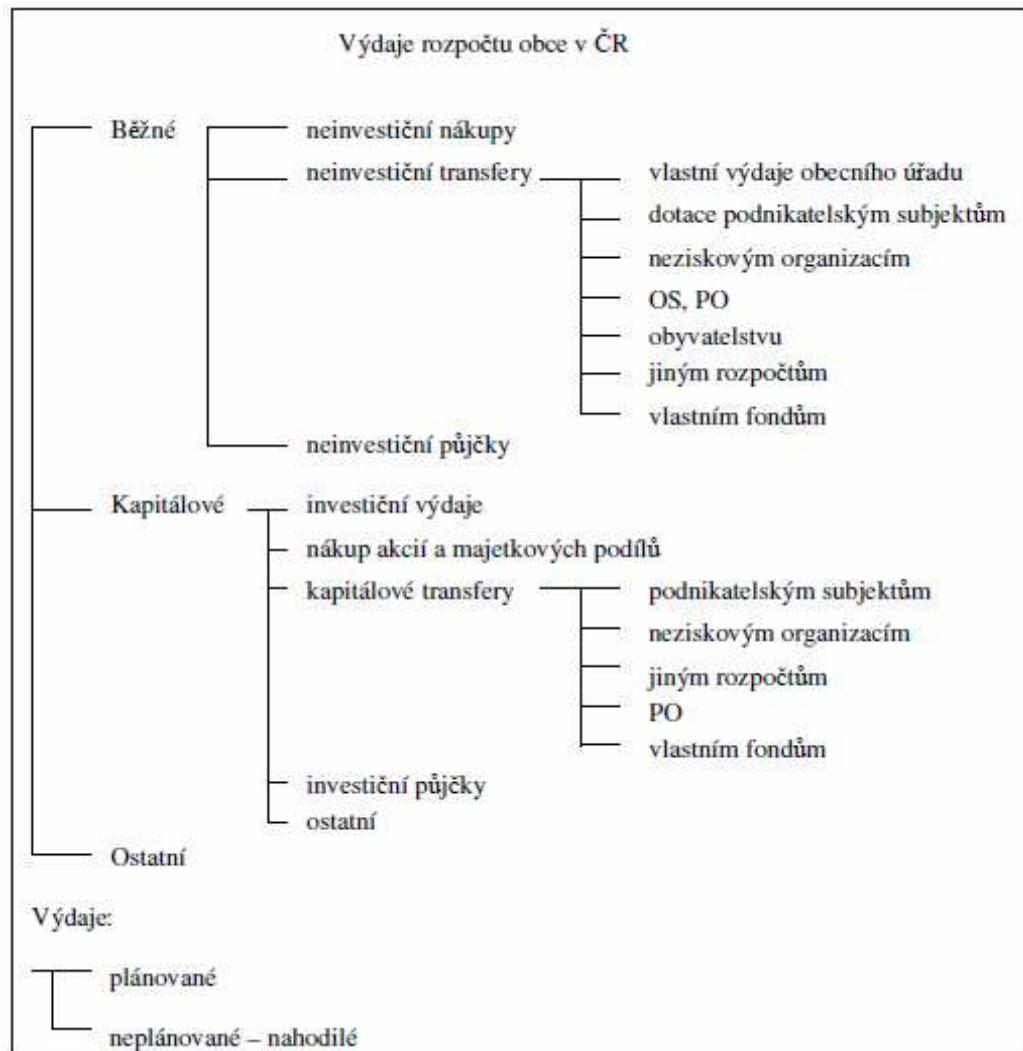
Výdaje rozpočtu obce v ČR

Běžné
neinvestiční nákupy
neinvestiční transfery
vlastní výdaje obecního úřadu
dotace podnikatelským subjektům
neziskovým organizacím
OS, PO
obyvatelstvu
jiným rozpočtům
vlastním fondům
neinvestiční půjčky

Kapitálové
investiční výdaje
nákup akcií a majetkových podílů
kapitálové transfery
podnikatelským subjektům
neziskovým organizacím
jiným rozpočtům
PO
vlastním fondům
investiční půjčky
ostatní

Ostatní

Výdaje:

plánované

neplánované – nahodilé